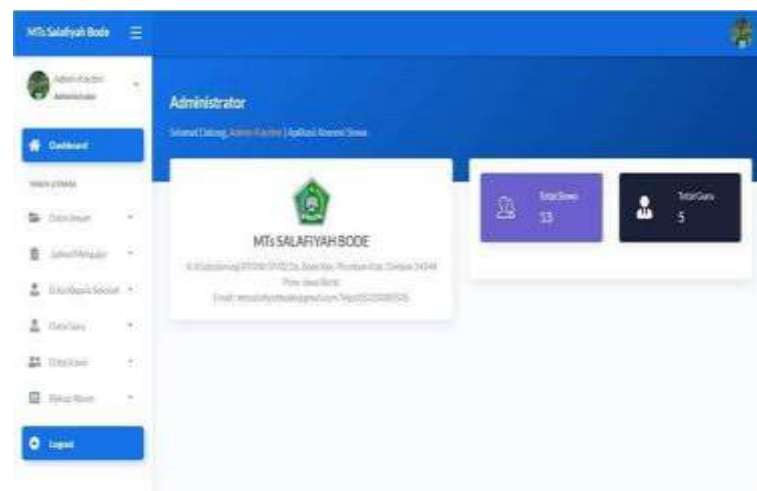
MTs Salafiyah Bode

Admin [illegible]
Administrator

Dashboard

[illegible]

Data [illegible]

Jadwal Mengajar

Data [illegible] Sekolah

Data Guru

Data Siswa

Rekap Absen

Logout

Administrator

Selamat Datang, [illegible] | Aplikasi Absensi Siswa

MTs SALAFIYAH BODE

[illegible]

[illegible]

Email: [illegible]

Total Siswa
13

Total Guru
5